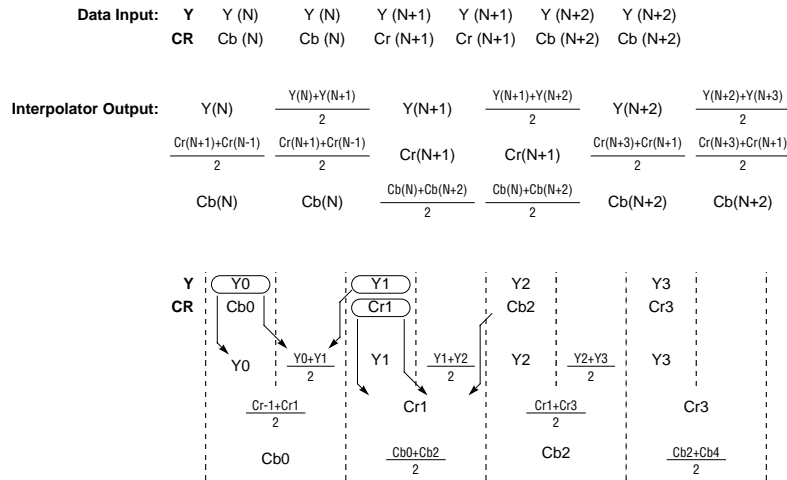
| Data Input: | Y | Y (N) | Y (N) | Y (N+1) | Y (N+1) | Y (N+2) | Y (N+2) |
|---|---|---|---|---|---|---|---|
| | CR | Cb (N) | Cb (N) | Cr (N+1) | Cr (N+1) | Cb (N+2) | Cb (N+2) |

| Interpolator Output: | | | | | | |
|---|---|---|---|---|---|---|
| | Y(N) | $\frac{Y(N)+Y(N+1)}{2}$ | Y(N+1) | $\frac{Y(N+1)+Y(N+2)}{2}$ | Y(N+2) | $\frac{Y(N+2)+Y(N+3)}{2}$ |
| | $\frac{Cr(N+1)+Cr(N-1)}{2}$ | $\frac{Cr(N+1)+Cr(N-1)}{2}$ | Cr(N+1) | Cr(N+1) | $\frac{Cr(N+3)+Cr(N+1)}{2}$ | $\frac{Cr(N+3)+Cr(N+1)}{2}$ |
| | Cb(N) | Cb(N) | $\frac{Cb(N)+Cb(N+2)}{2}$ | $\frac{Cb(N)+Cb(N+2)}{2}$ | Cb(N+2) | Cb(N+2) |

Y Y0 Y1 Y2 Y3
CR Cb0 Cr1 Cb2 Cr3

Y0 $\frac{Y0+Y1}{2}$ Y1 $\frac{Y1+Y2}{2}$ Y2 $\frac{Y2+Y3}{2}$ Y3

$\frac{Cr-1+Cr1}{2}$ Cr1 $\frac{Cr1+Cr3}{2}$ Cr3

Cb0 $\frac{Cb0+Cb2}{2}$ Cb2 $\frac{Cb2+Cb4}{2}$